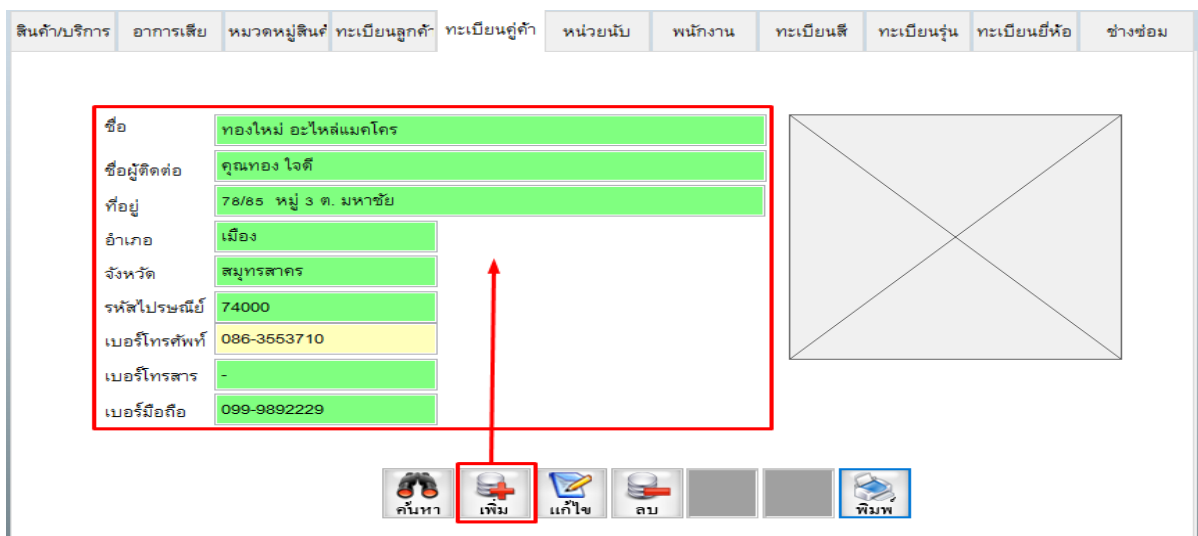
สินค้า/บริการ | อาการเสีย | หมวดหมู่สินค้ | ทะเบียนลูกค้ | ทะเบียนคู่ค้า | หน่วยนับ | พนักงาน | ทะเบียนสี | ทะเบียนรุ่น | ทะเบียนยี่ห้อ | ช่างซ่อม

ชื่อ ทองใหม่ อะไหล่แมคโคร
ชื่อผู้ติดต่อ คุณทอง ใจดี
ที่อยู่ 78/85 หมู่ 3 ต. มหาชัย
อำเภอ เมือง
จังหวัด สมุทรสาคร
รหัสไปรษณีย์ 74000
เบอร์โทรศัพท์ 086-3553710
เบอร์โทรสาร -
เบอร์มือถือ 099-9892229

ค้นหา เพิ่ม แก้ไข ลบ พิมพ์